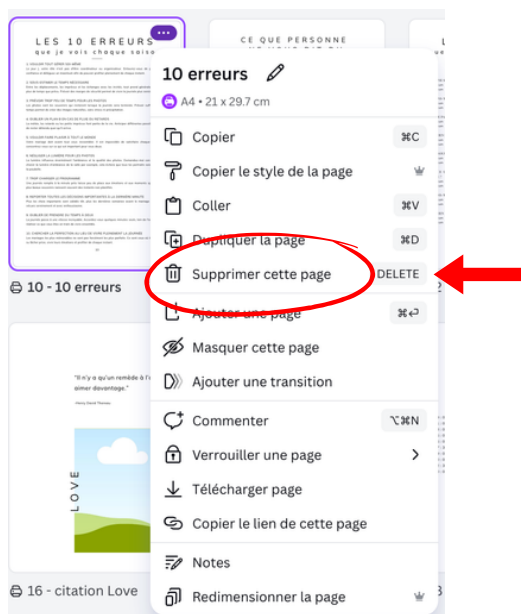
LES 10 ERREURS
que je vois chaque saiso

CE QUE PERSONNE

10 erreurs

A4 • 21 x 29.7 cm

Copier ⌘C

Copier le style de la page

Coller ⌘V

Dupliquer la page ⌘D

Supprimer cette page DELETE

Ajouter une page ⌘↩

Masquer cette page

Ajouter une transition

Commenter ⌥⌘N

Verrouiller une page

Télécharger la page

Copier le lien de cette page

Notes

Redimensionner la page

10 - 10 erreurs

"Il n'y a qu'un remède à l'a aimer davantage."

LOVE

16 - citation Love